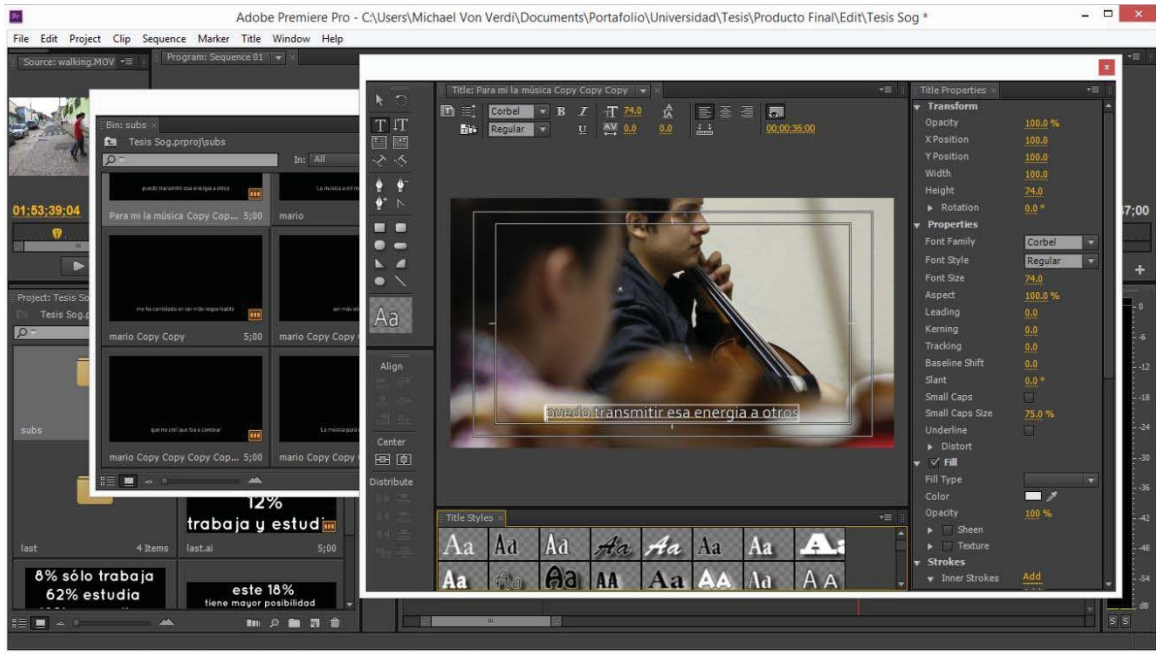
Adobe Premiere Pro - C:\Users\Michael Von Verdi\Documents\Portafolio\Universidad\Tesis\Producto Final\Edit\Tesis Sog *

File Edit Project Clip Sequence Marker Title Window Help

Source: walking.MOV

Program: Sequence 01

01;53;39;04

Bin: subs

Tesis Sog.prproj\subs

In: All

puedo transmitir esa energia a otros

La música a mi me

Para mi la música Copy Cop... 5;00

mario

me ha cambiado en ser más responsable

ser más re

mario Copy Copy 5;00

mario Copy Copy

que no creí que iba a cambiar

La música para m

mario Copy Copy Copy Cop... 5;00

mario Copy Copy

Project: Tesis Sog

Tesis Sog.p

subs

12%

trabaja y estudi

last 4 Items

last.ai 5;00

8% sólo trabaja

62% estudia

este 18%

tiene mayor posibilidad

Title: Para mi la música Copy Copy Copy

Corbel

Regular

74.0

0.0

0.0

00;00;35;00

puedo transmitir esa energia a otros

Aa

Align

Center

Distribute

Title Styles

Aa Aa Aa Aa Aa Aa Aa Aa

Aa Aa Aa AA Aa AA Aa AA

Title Properties

Transform

Opacity 100.0 %

X Position 100.0

Y Position 100.0

Width 100.0

Height 74.0

Rotation 0.0 °

Properties

Font Family Corbel

Font Style Regular

Font Size 74.0

Aspect 100.0 %

Leading 0.0

Kerning 0.0

Tracking 0.0

Baseline Shift 0.0

Slant 0.0 °

Small Caps

Small Caps Size 75.0 %

Underline

Distort

Fill

Fill Type

Color

Opacity 100 %

Sheen

Texture

Strokes

Inner Strokes Add

;37;00

0

-6

-12

-18

-24

-30

-36

-42

-48

-54

dB

S S